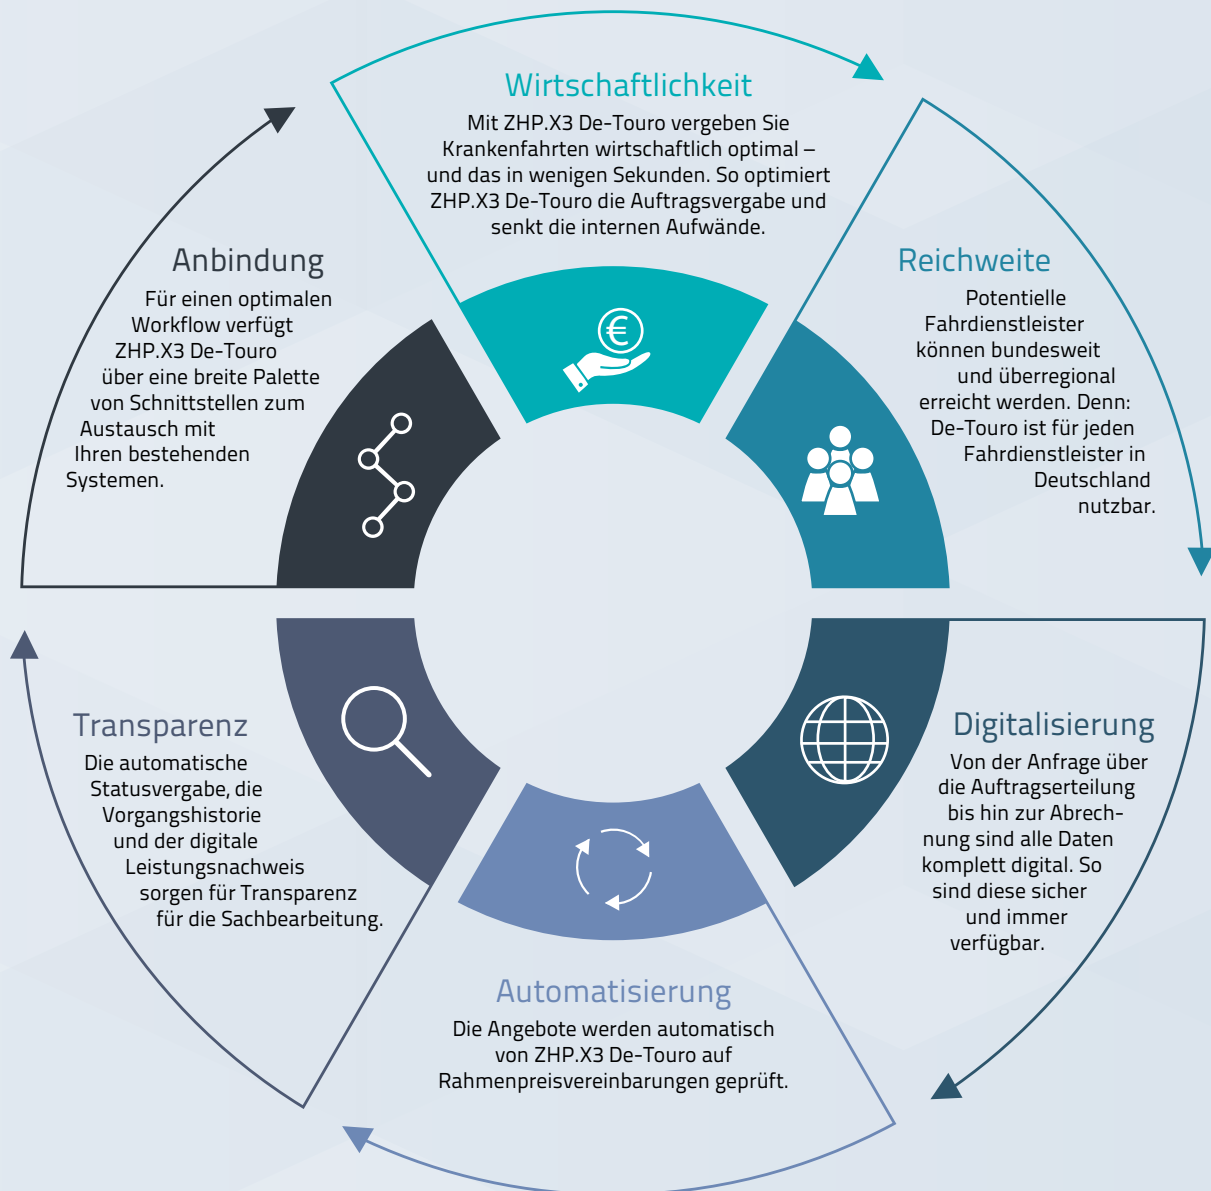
Wirtschaftlichkeit

Mit ZHP.X3 De-Touro vergeben Sie Krankenfahrten wirtschaftlich optimal – und das in wenigen Sekunden. So optimiert ZHP.X3 De-Touro die Auftragsvergabe und senkt die internen Aufwände.

Anbindung

Für einen optimalen Workflow verfügt ZHP.X3 De-Touro über eine breite Palette von Schnittstellen zum Austausch mit Ihren bestehenden Systemen.

Reichweite

Potentielle Fahrdienstleister können bundesweit und überregional erreicht werden. Denn: De-Touro ist für jeden Fahrdienstleister in Deutschland nutzbar.

Transparenz

Die automatische Statusvergabe, die Vorgangshistorie und der digitale Leistungsnachweis sorgen für Transparenz für die Sachbearbeitung.

Digitalisierung

Von der Anfrage über die Auftragserteilung bis hin zur Abrechnung sind alle Daten komplett digital. So sind diese sicher und immer verfügbar.

Automatisierung

Die Angebote werden automatisch von ZHP.X3 De-Touro auf Rahmenpreisvereinbarungen geprüft.